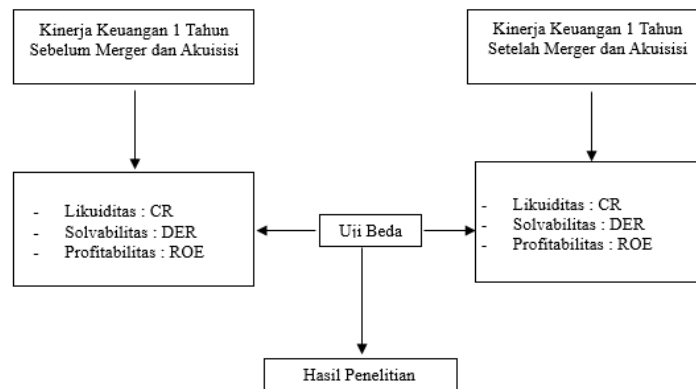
Kinerja Keuangan 1 Tahun Sebelum Merger dan Akuisisi

Kinerja Keuangan 1 Tahun Setelah Merger dan Akuisisi

- Likuiditas : CR
- Solvabilitas : DER
- Profitabilitas : ROE

Uji Beda

- Likuiditas : CR
- Solvabilitas : DER
- Profitabilitas : ROE

Hasil Penelitian